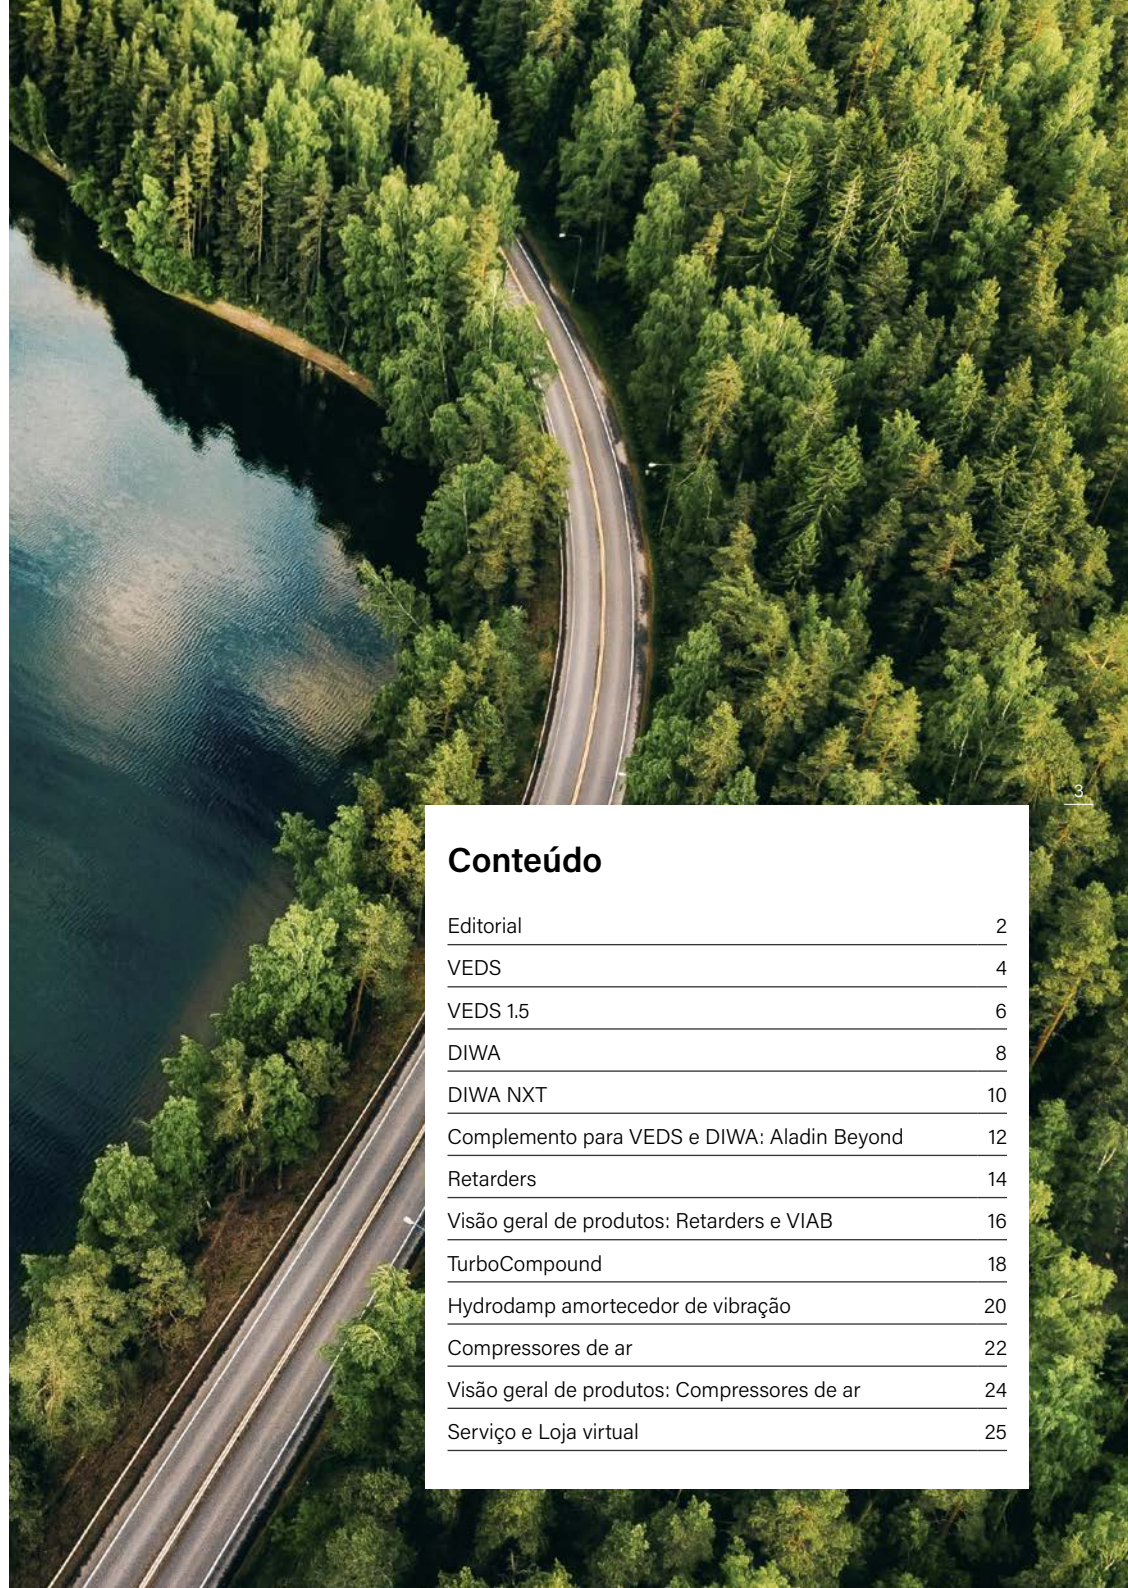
3

Conteúdo

| | |
|---|---|
| Editorial | 2 |
| VEDS | 4 |
| VEDS 1.5 | 6 |
| DIWA | 8 |
| DIWA NXT | 10 |
| Complemento para VEDS e DIWA: Aladin Beyond | 12 |
| Retarders | 14 |
| Visão geral de produtos: Retarders e VIAB | 16 |
| TurboCompound | 18 |
| Hydrodamp amortecedor de vibração | 20 |
| Compressores de ar | 22 |
| Visão geral de produtos: Compressores de ar | 24 |
| Serviço e Loja virtual | 25 |